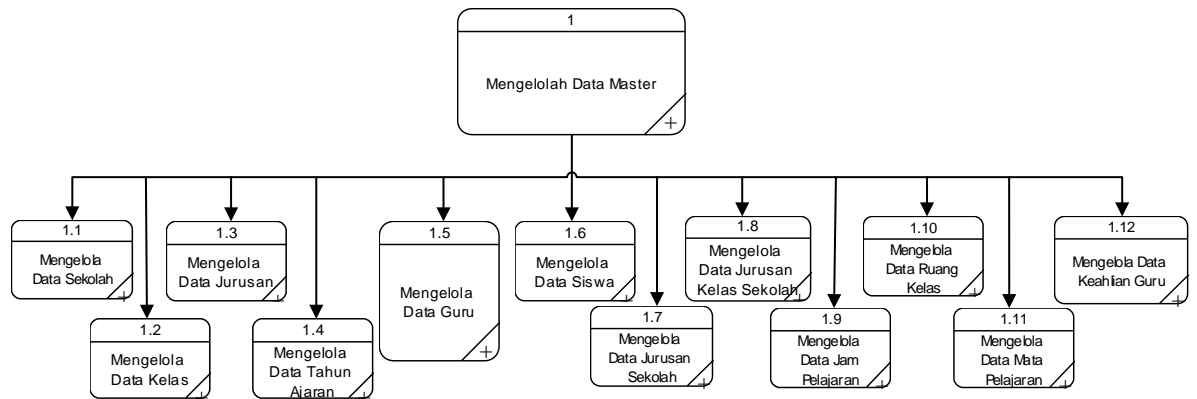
1
Mengelolah Data Master

1.1
Mengelola Data Sekolah

1.2
Mengelola Data Kelas

1.3
Mengelola Data Jurusan

1.4
Mengelola Data Tahun Ajaran

1.5
Mengelola Data Guru

1.6
Mengelola Data Siswa

1.7
Mengelola Data Jurusan Sekolah

1.8
Mengelola Data Jurusan Kelas Sekolah

1.9
Mengelola Data Jam Pelajaran

1.10
Mengelola Data Ruang Kelas

1.11
Mengelola Data Mata Pelajaran

1.12
Mengelola Data Keahlian Guru